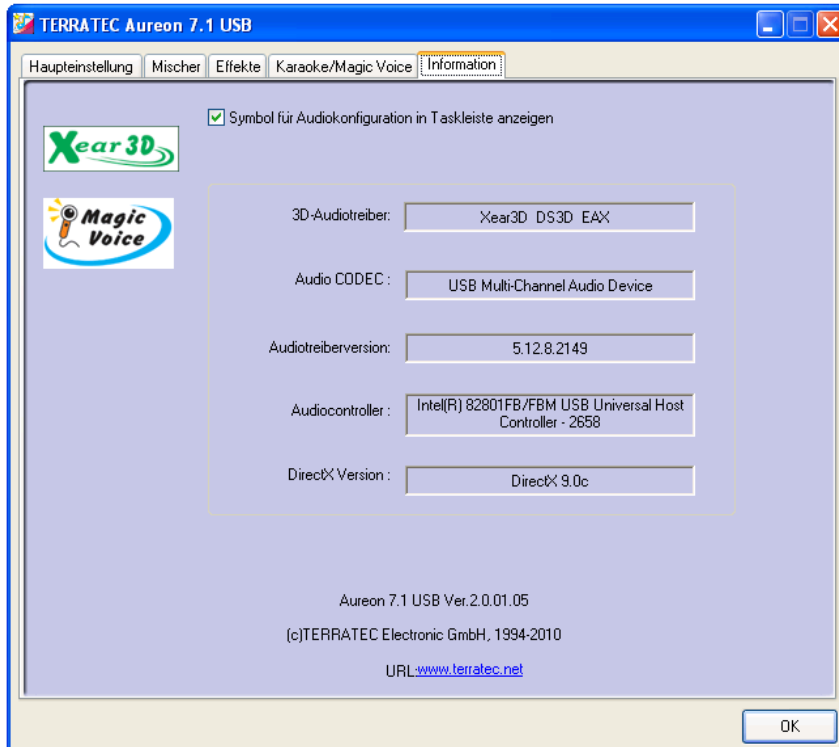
TERRATEC Aureon 7.1 USB

Haupteinstellung | Mischer | Effekte | Karaoke/Magic Voice | Information

Symbol für Audiokonfiguration in Taskleiste anzeigen

Xear3D

Magic Voice

3D-Audiotreiber: Xear3D DS3D EAX

Audio CODEC : USB Multi-Channel Audio Device

Audiotreiberversion: 5.12.8.2149

Audiocontroller : Intel(R) 82801FB/FBM USB Universal Host Controller - 2658

DirectX Version : DirectX 9.0c

Aureon 7.1 USB Ver.2.0.01.05

(c)TERRATEC Electronic GmbH, 1994-2010

URL:www.terratec.net

OK